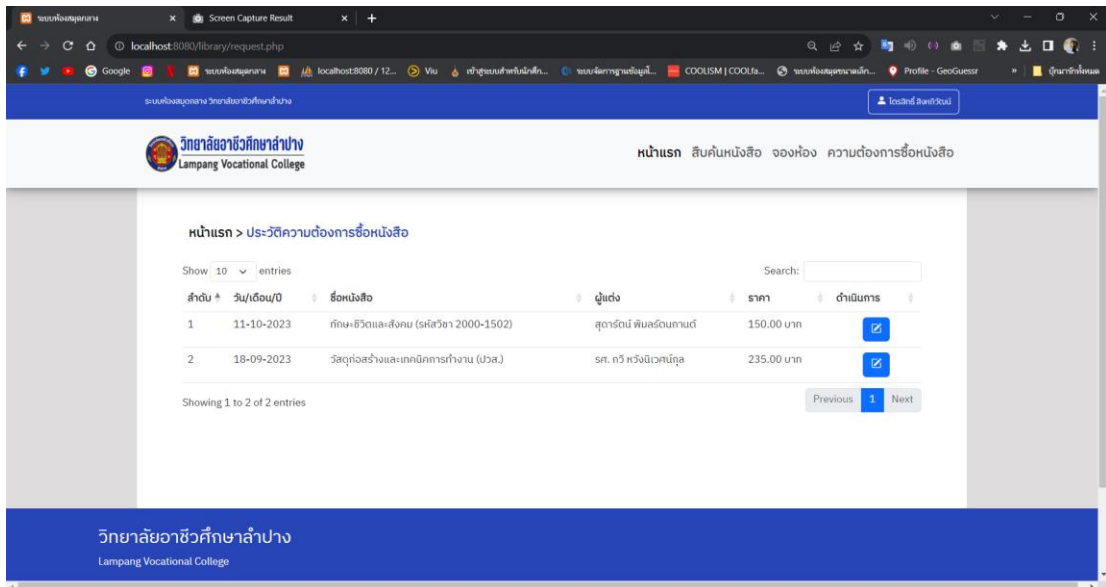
ระบบห้องสมุดกลาง × Screen Capture Result × +

localhost:8080/library/request.php

Google ระบบห้องสมุดกลาง localhost:8080 / 12... Viu เข้าสู่ระบบสำหรับนักศึก... ระบบจัดการฐานข้อมูลลี... COOLISM | COOLfa... ระบบห้องสมุดขนาดเล็ก... Profile - GeoGuessr บุ๊กมาร์กทั้งหมด

ระบบห้องสมุดกลาง วิทยาลัยอาชีวศึกษาลำปาง

โดรสิทธิ์ ลิงค์กวัฒน์

วิทยาลัยอาชีวศึกษาลำปาง
Lampang Vocational College

หน้าแรก สืบค้นหนังสือ จองห้อง ความต้องการซื้อหนังสือ

หน้าแรก > ประวัติความต้องการซื้อหนังสือ

Show 10 entries

Search:

| ลำดับ | วัน/เดือน/ปี | ชื่อหนังสือ | ผู้แต่ง | ราคา | ดำเนินการ |
|---|---|---|---|---|---|
| 1 | 11-10-2023 | ทักษะชีวิตและสังคม (รหัสวิชา 2000-1502) | สุดารัตน์ พิมลรัตนกานต์ | 150.00 บาท | |
| 2 | 18-09-2023 | วัสดุก่อสร้างและเทคนิคการทำงาน (ปวส.) | รศ. ทวี หวังนิเวศน์กุล | 235.00 บาท | |

Showing 1 to 2 of 2 entries

Previous 1 Next

วิทยาลัยอาชีวศึกษาลำปาง
Lampang Vocational College